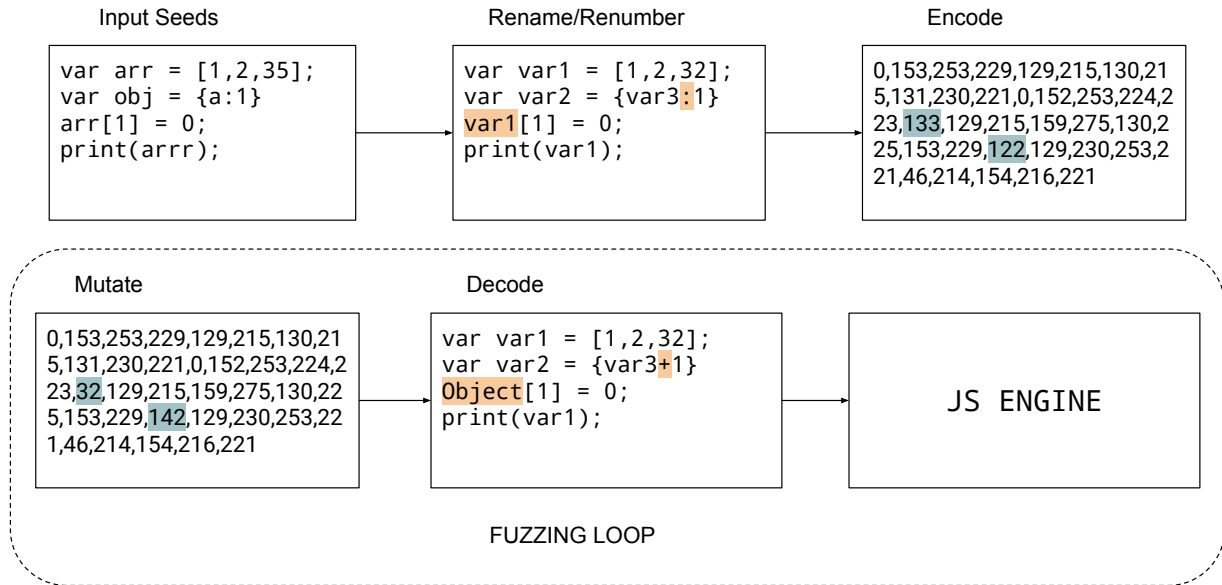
Input Seeds

var arr = [1,2,35];
var obj = {a:1}
arr[1] = 0;
print(arrr);

Rename/Renumber

var var1 = [1,2,32];
var var2 = {var3:1}
var1[1] = 0;
print(var1);

Encode

0,153,253,229,129,215,130,215,131,230,221,0,152,253,224,223,133,129,215,159,275,130,225,153,229,122,129,230,253,221,46,214,154,216,221

Mutate

0,153,253,229,129,215,130,215,131,230,221,0,152,253,224,223,32,129,215,159,275,130,225,153,229,142,129,230,253,221,46,214,154,216,221

Decode

var var1 = [1,2,32];
var var2 = {var3+1}
Object[1] = 0;
print(var1);

JS ENGINE

FUZZING LOOP